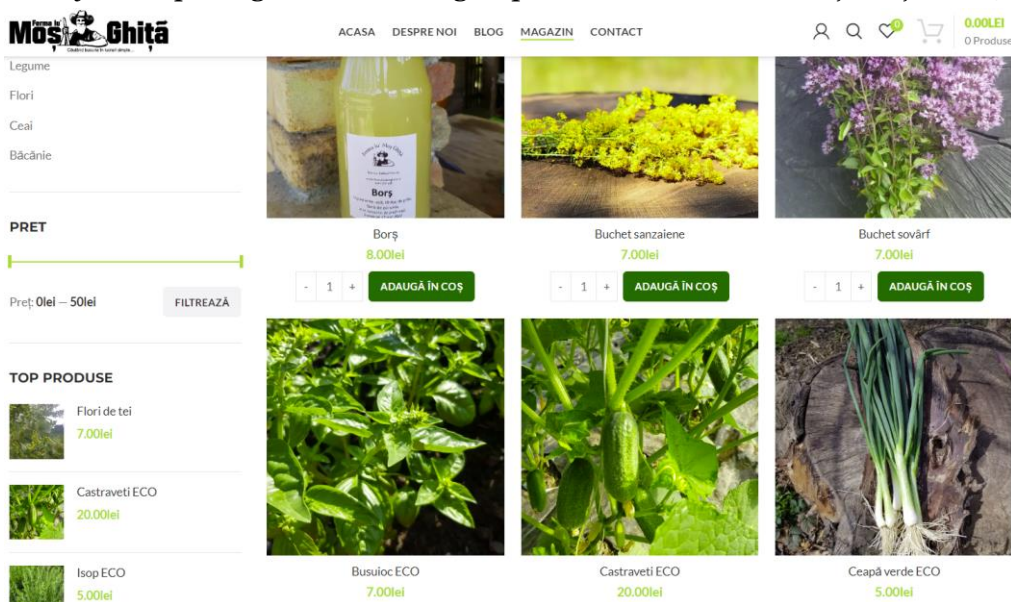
Ferma lui Moș Ghiță

ACASA DESPRE NOI BLOG MAGAZIN CONTACT

0 0.00LEI 0 Produse

Legume
Flori
Ceai
Băcănie

PRET

Preț: 0lei — 50lei FILTREAZĂ

TOP PRODUSE

Flori de tei
7.00lei

Castraveti ECO
20.00lei

Isop ECO
5.00lei

Borș

Borș
8.00lei
- 1 + ADAUGĂ ÎN COȘ

Buchet sanzaiene
7.00lei
- 1 + ADAUGĂ ÎN COȘ

Buchet sovârf
7.00lei
- 1 + ADAUGĂ ÎN COȘ

Busuioc ECO
7.00lei

Castraveti ECO
20.00lei

Ceapă verde ECO
5.00lei